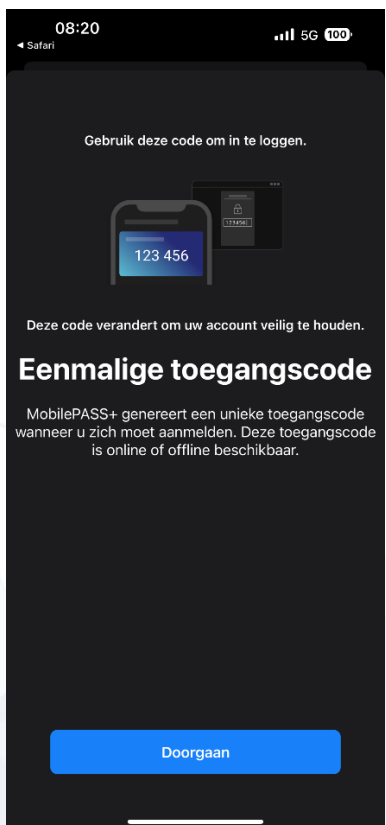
08:20
◂ Safari
5G 100

Gebruik deze code om in te loggen.

123 456

123456

Deze code verandert om uw account veilig te houden.

Eenmalige toegangscode

MobilePASS+ genereert een unieke toegangscode wanneer u zich moet aanmelden. Deze toegangscode is online of offline beschikbaar.

Doorgaan